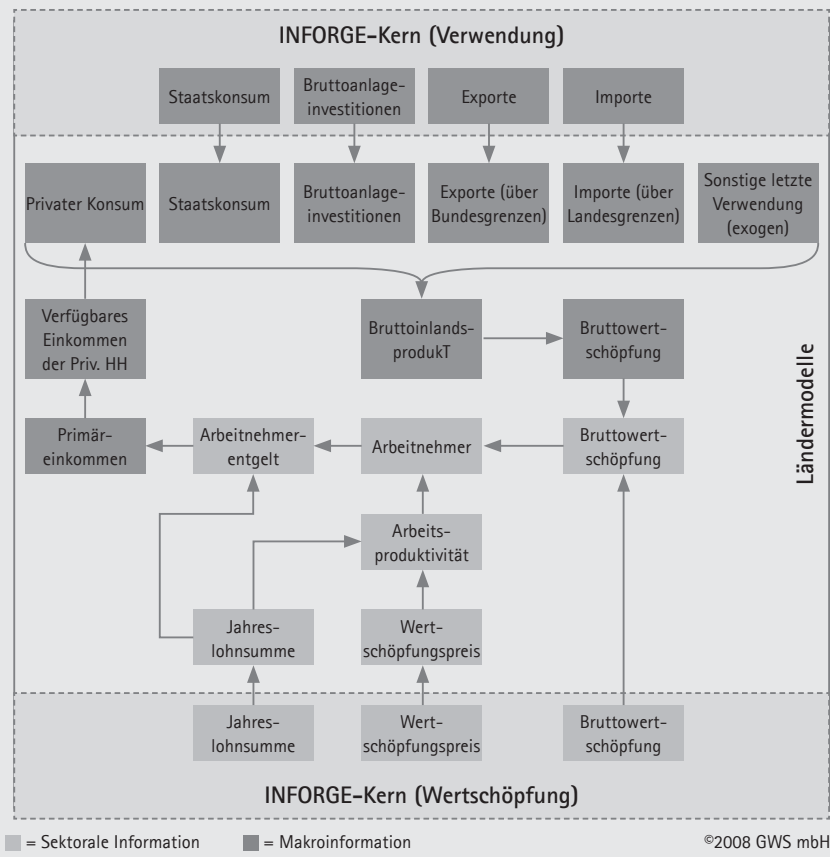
INFORGE-Kern (Verwendung)

Staatskonsum

Bruttoanlageinvestitionen

Exporte

Importe

Privater Konsum

Staatskonsum

Bruttoanlageinvestitionen

Exporte (über Bundesgrenzen)

Importe (über Landesgrenzen)

Sonstige letzte Verwendung (exogen)

Verfügbares Einkommen der Priv. HH

BruttoinlandsproduktT

Bruttowertschöpfung

Ländermodelle

Primäreinkommen

Arbeitnehmerentgelt

Arbeitnehmer

Bruttowertschöpfung

Arbeitsproduktivität

Jahreslohnsumme

Wertschöpfungspreis

Jahreslohnsumme

Wertschöpfungspreis

Bruttowertschöpfung

INFORGE-Kern (Wertschöpfung)

= Sektorale Information

= Makroinformation

©2008 GWS mbH